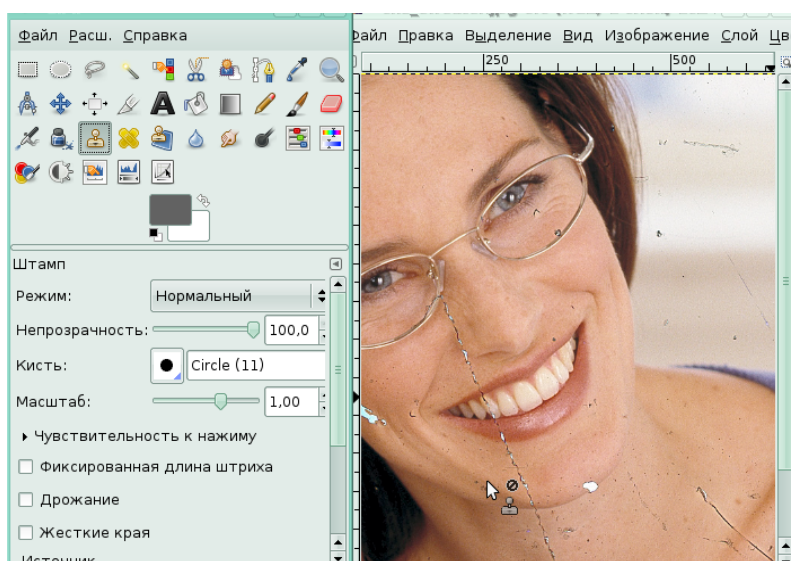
Файл Расш. Справка

Штамп

Режим: Нормальный

Непрозрачность: 100,0

Кисть: Circle (11)

Масштаб: 1,00

Чувствительность к нажиму

Фиксированная длина штриха

Дрожание

Жесткие края

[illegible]

Файл Правка Выделение Вид Изображение Слой Цв

250 500